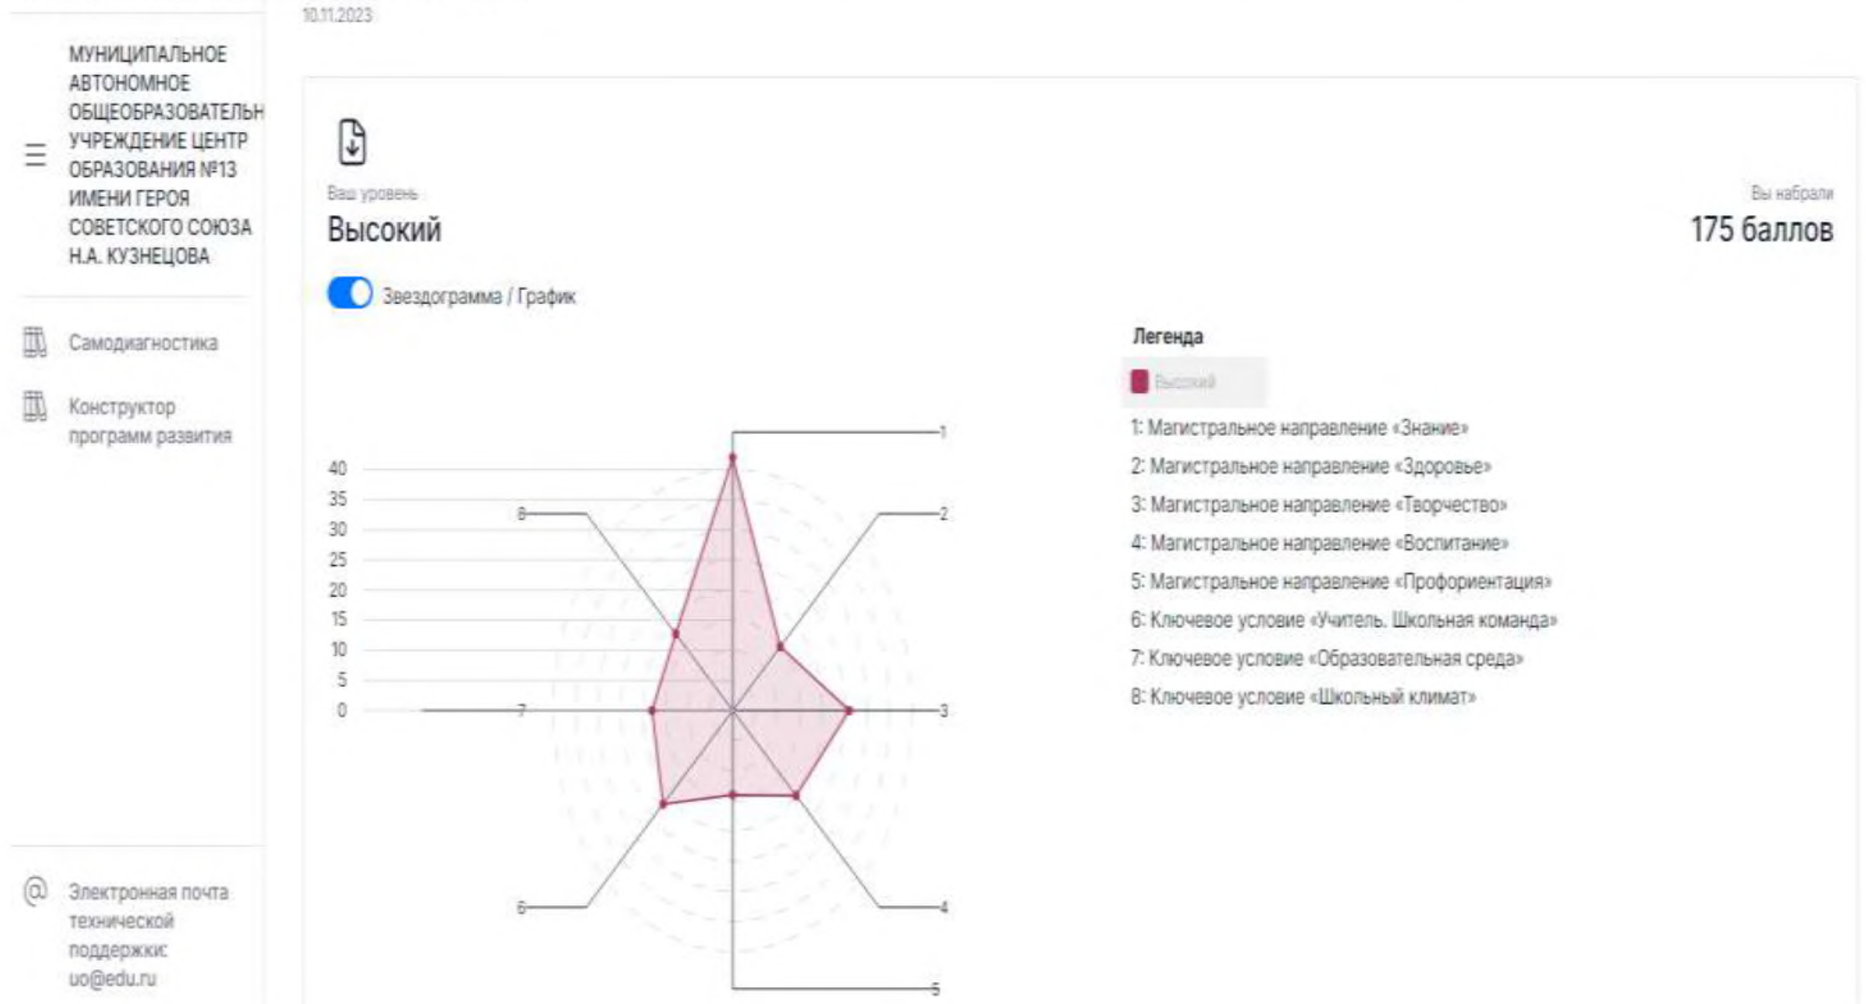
10.11.2023

МУНИЦИПАЛЬНОЕ АВТОНОМНОЕ ОБЩЕОБРАЗОВАТЕЛЬН УЧРЕЖДЕНИЕ ЦЕНТР ОБРАЗОВАНИЯ №13 ИМЕНИ ГЕРОЯ СОВЕТСКОГО СОЮЗА Н.А. КУЗНЕЦОВА

Самодиагностика

Конструктор программ развития

Электронная почта технической поддержки: uo@edu.ru

Ваш уровень
Высокий

Вы набрали
175 баллов

Звездограмма / График

40
35
30
25
20
15
10
5
0

1
2
3
4
5
6
7
8

Легенда

Высокий

1: Магистральное направление «Знание»
2: Магистральное направление «Здоровье»
3: Магистральное направление «Творчество»
4: Магистральное направление «Воспитание»
5: Магистральное направление «Профориентация»
6: Ключевое условие «Учитель. Школьная команда»
7: Ключевое условие «Образовательная среда»
8: Ключевое условие «Школьный климат»